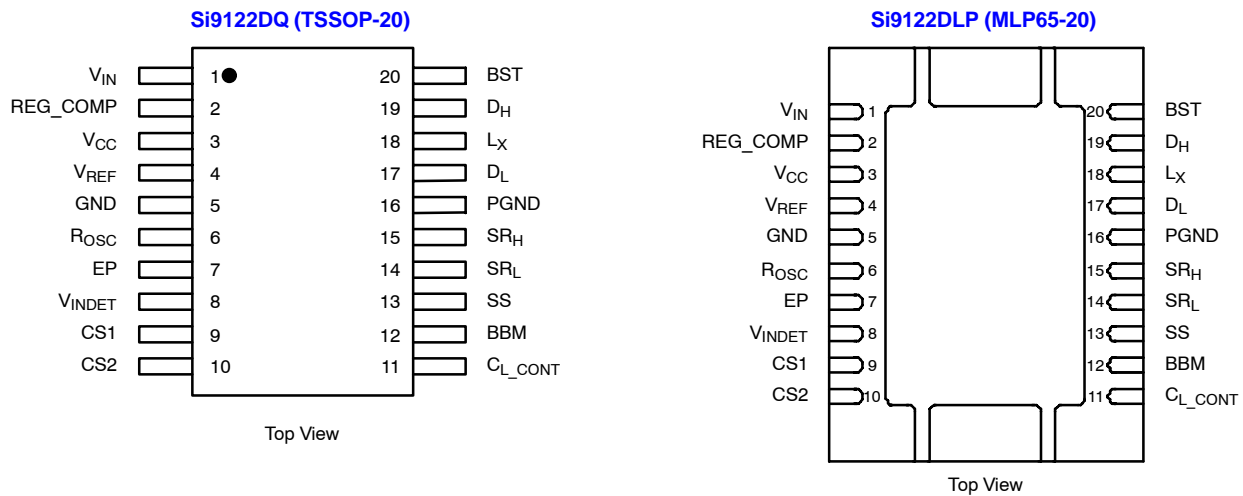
Si9122DQ (TSSOP-20)

| | | | |
|---|---|---|---|
| $V_{IN}$ | 1 | 20 | BST |
| REG_COMP | 2 | 19 | $D_H$ |
| $V_{CC}$ | 3 | 18 | $L_X$ |
| $V_{REF}$ | 4 | 17 | $D_L$ |
| GND | 5 | 16 | PGND |
| $R_{OSC}$ | 6 | 15 | $SR_H$ |
| EP | 7 | 14 | $SR_L$ |
| $V_{INDET}$ | 8 | 13 | SS |
| CS1 | 9 | 12 | BBM |
| CS2 | 10 | 11 | $C_{L\_CONT}$ |

Top View

Si9122DLP (MLP65-20)

| | | | |
|---|---|---|---|
| $V_{IN}$ | 1 | 20 | BST |
| REG_COMP | 2 | 19 | $D_H$ |
| $V_{CC}$ | 3 | 18 | $L_X$ |
| $V_{REF}$ | 4 | 17 | $D_L$ |
| GND | 5 | 16 | PGND |
| $R_{OSC}$ | 6 | 15 | $SR_H$ |
| EP | 7 | 14 | $SR_L$ |
| $V_{INDET}$ | 8 | 13 | SS |
| CS1 | 9 | 12 | BBM |
| CS2 | 10 | 11 | $C_{L\_CONT}$ |

Top View